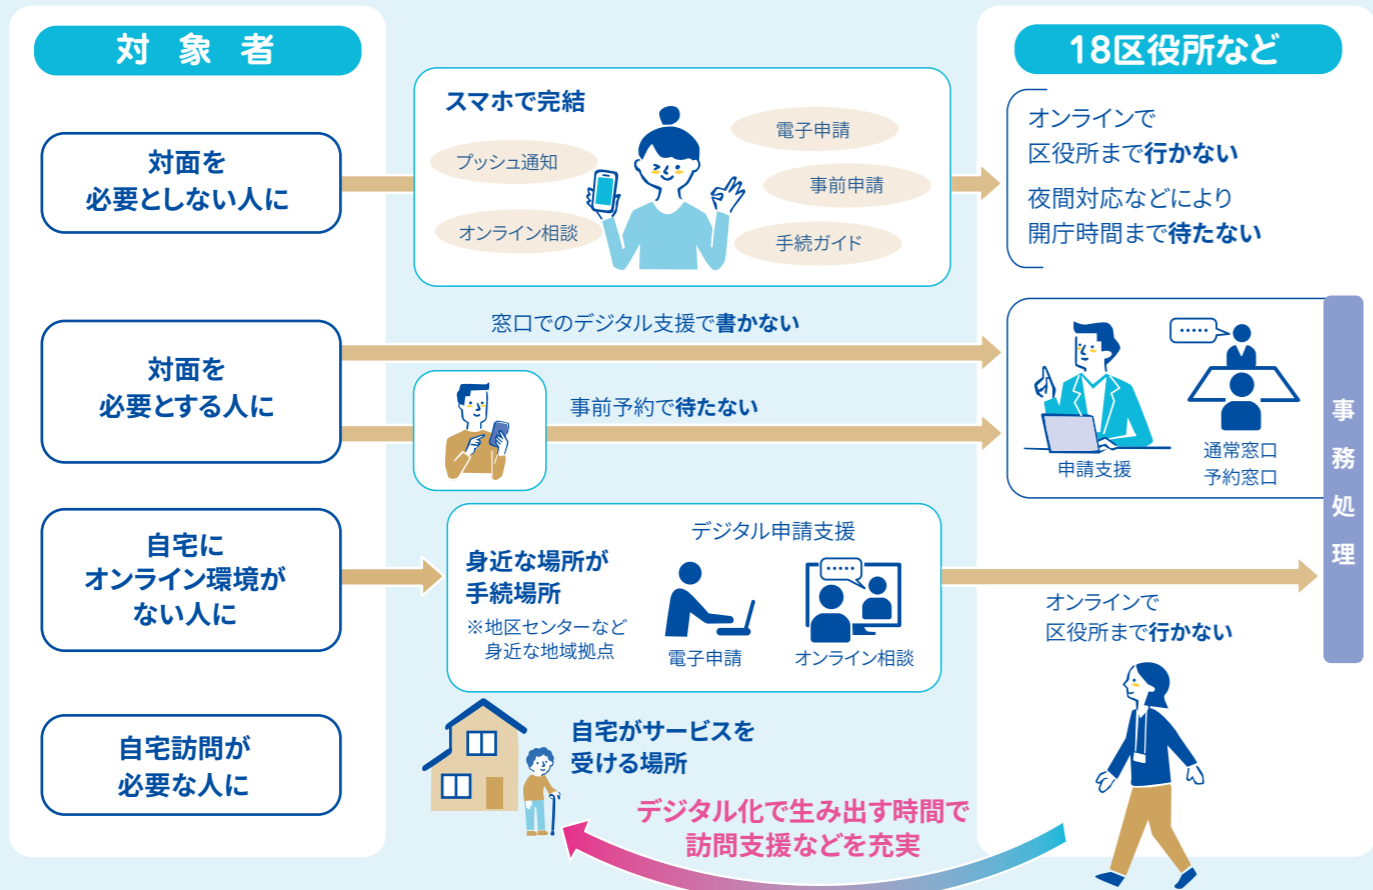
対象者

18区役所など

対面を必要としない人に

スマホで完結

プッシュ通知

電子申請

事前申請

オンライン相談

手続ガイド

オンラインで区役所まで行かない

夜間対応などにより開庁時間まで待たない

対面を必要とする人に

窓口でのデジタル支援で書かない

事前予約で待たない

申請支援

通常窓口
予約窓口

事務処理

自宅にオンライン環境がない人に

身近な場所が手続場所

※地区センターなど身近な地域拠点

デジタル申請支援

電子申請

オンライン相談

オンラインで区役所まで行かない

自宅訪問が必要な人に

自宅がサービスを受ける場所

デジタル化で生み出す時間で訪問支援などを充実